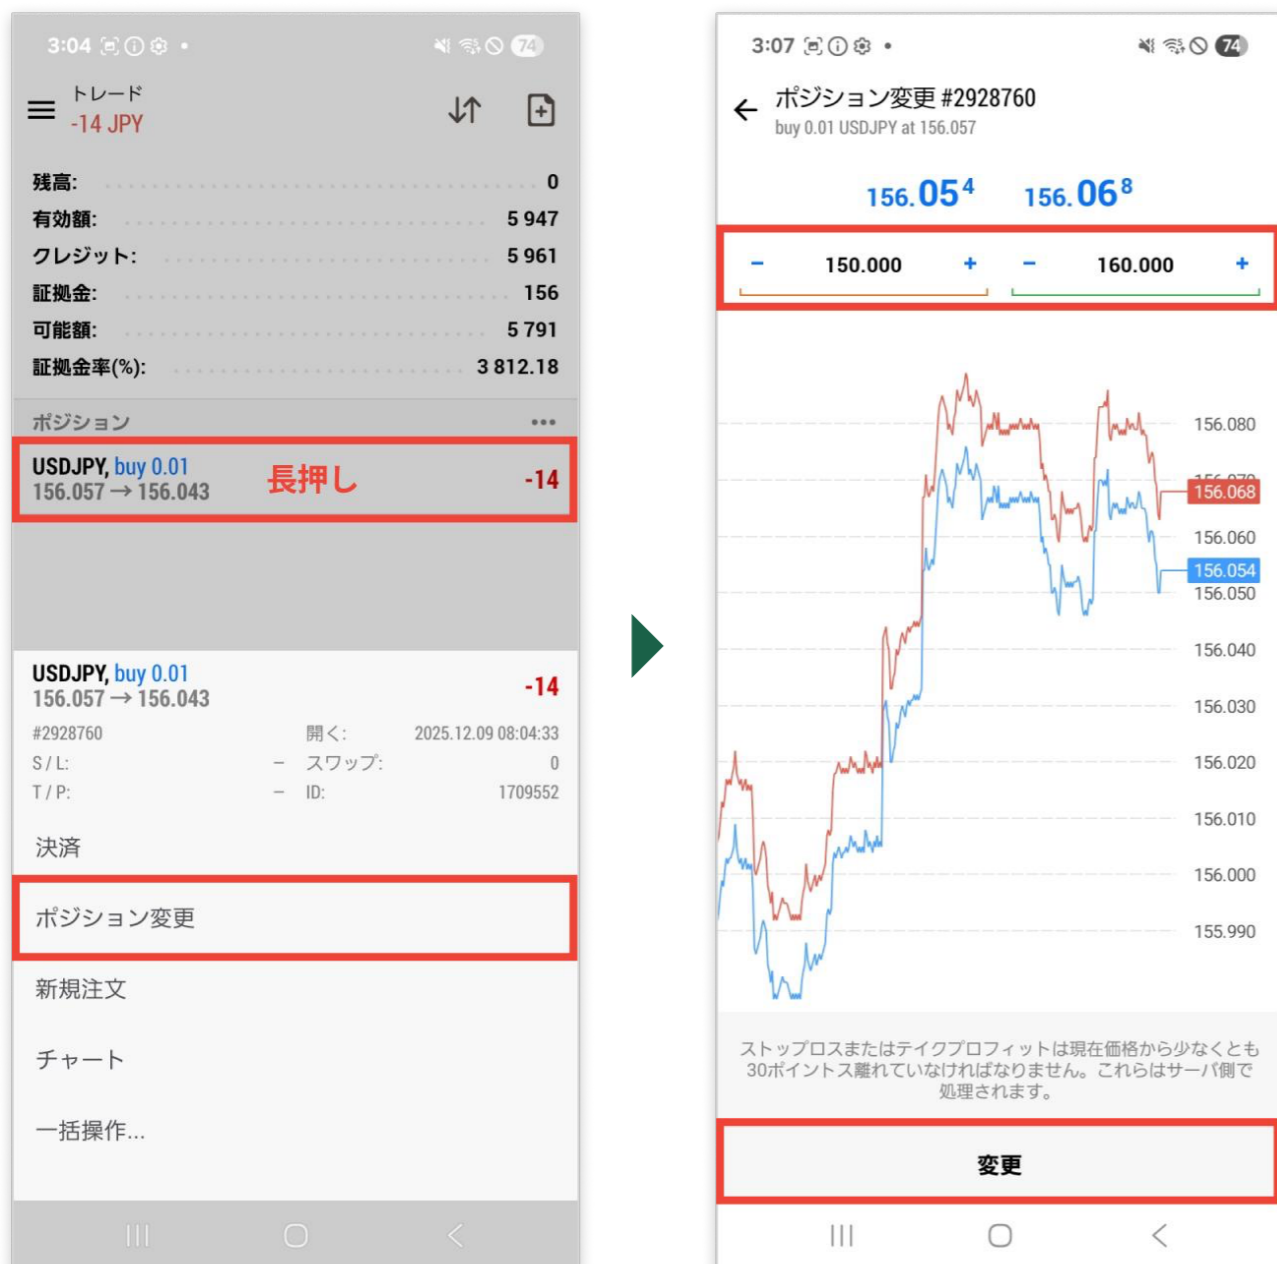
3:04 • 74

トレード
-14 JPY

| | |
|---|---|
| 残高: | 0 |
| 有効額: | 5 947 |
| クレジット: | 5 961 |
| 証拠金: | 156 |
| 可能額: | 5 791 |
| 証拠金率(%): | 3 812.18 |

ポジション •••

USDJPY, buy 0.01
156.057 → 156.043
長押し
-14

USDJPY, buy 0.01
156.057 → 156.043
-14

#2928760
開く: 2025.12.09 08:04:33
S / L: –
スワップ: 0
T / P: –
ID: 1709552

決済

ポジション変更

新規注文

チャート

一括操作...

3:07 • 74

ポジション変更 #2928760
buy 0.01 USDJPY at 156.057

156.05$^4$ 156.06$^8$

– 150.000 + – 160.000 +

156.080
156.070
156.068
156.060
156.054
156.050
156.040
156.030
156.020
156.010
156.000
155.990

ストップロスまたはテイクプロフィットは現在価格から少なくとも30ポイントス離れていなければなりません。これらはサーバ側で処理されます。

変更